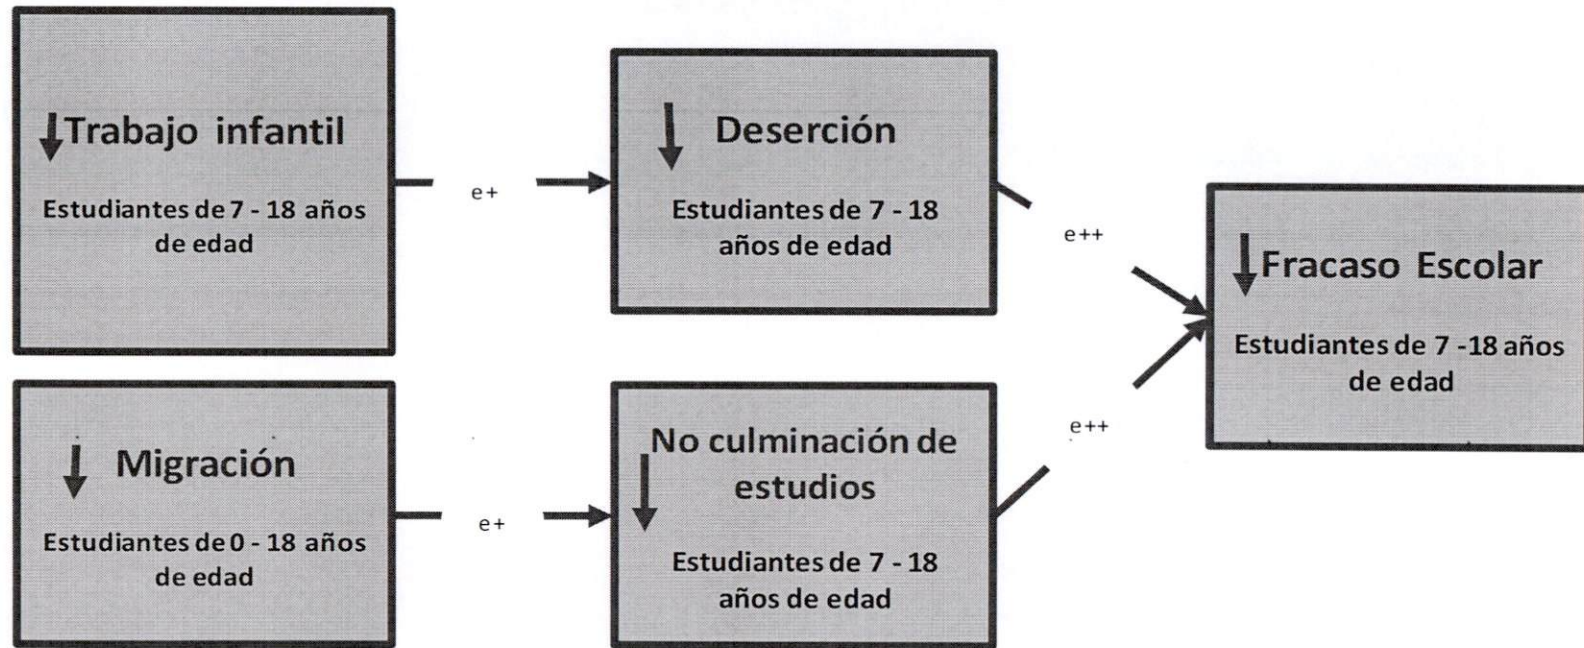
Trabajo infantil

Estudiantes de 7 - 18 años de edad

e+

Deserción

Estudiantes de 7 - 18 años de edad

e++

Fracaso Escolar

Estudiantes de 7 -18 años de edad

Migración

Estudiantes de 0 - 18 años de edad

e+

No culminación de estudios

Estudiantes de 7 - 18 años de edad

e++